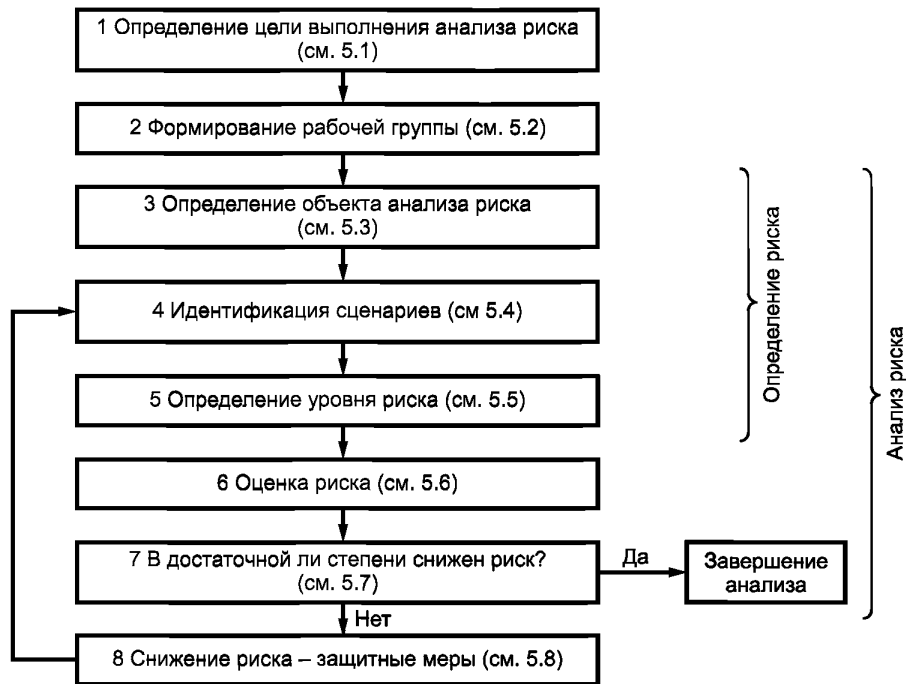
1 Определение цели выполнения анализа риска (см. 5.1)

2 Формирование рабочей группы (см. 5.2)

3 Определение объекта анализа риска (см. 5.3)

4 Идентификация сценариев (см 5.4)

5 Определение уровня риска (см. 5.5)

6 Оценка риска (см. 5.6)

7 В достаточной ли степени снижен риск? (см. 5.7)

Да

Завершение анализа

Нет

8 Снижение риска – защитные меры (см. 5.8)

Определение риска

Анализ риска